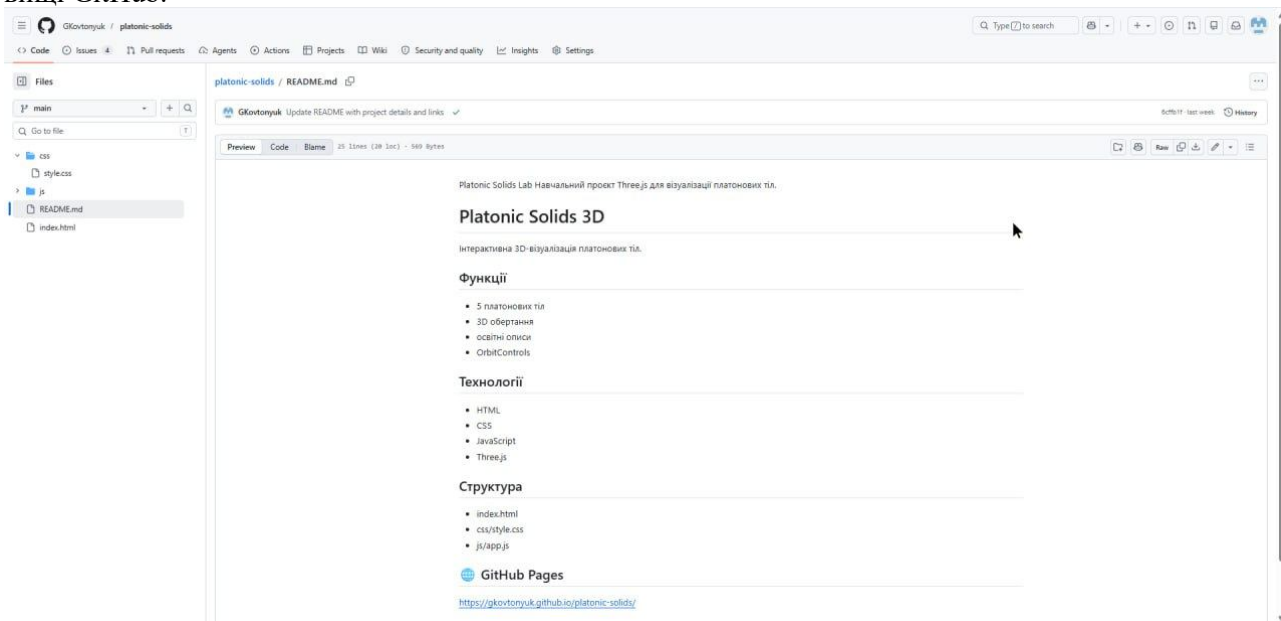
GKovtonyuk / platonic-solids

Q Type [/] to search

<> Code  Issues 4  Pull requests  Agents  Actions  Projects  Wiki  Security and quality  Insights  Settings

Files

main

Go to file

css
style.css
js
README.md
index.html

platonic-solids / README.md

GKovtonyuk Update README with project details and links ✓

6cffb1f · last week  History

Preview  Code  Blame  25 lines (20 loc) · 569 Bytes

Raw

Platonic Solids Lab Навчальний проект Three.js для візуалізації платонових тіл.

Platonic Solids 3D

Інтерактивна 3D-візуалізація платонових тіл.

Функції

- 5 платонових тіл
- 3D обертання
- освітні описи
- OrbitControls

Технології

- HTML
- CSS
- JavaScript
- Three.js

Структура

- index.html
- css/style.css
- js/app.js

GitHub Pages

https://gkovtonyuk.github.io/platonic-solids/